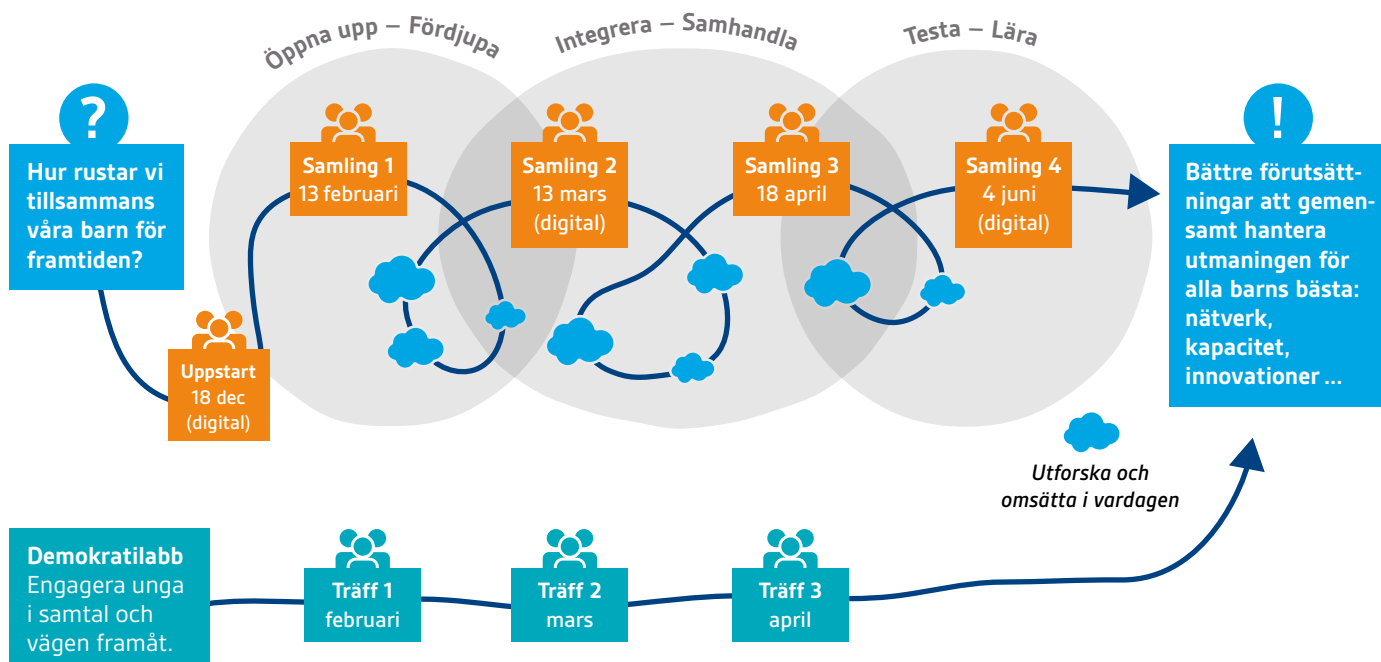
Öppna upp – Fördjupa

Integrera – Samhandla

Testa – Lära

?

Hur rustar vi tillsammans våra barn för framtiden?

Samling 1
13 februari

Samling 2
13 mars
(digital)

Samling 3
18 april

Samling 4
4 juni
(digital)

!

Bättre förutsättningar att gemensamt hantera utmaningen för alla barns bästa: nätverk, kapacitet, innovationer ...

Uppstart
18 dec
(digital)

Utforska och omsätta i vardagen

Demokratilabb
Engagera unga i samtal och vägen framåt.

Träff 1
februari

Träff 2
mars

Träff 3
april